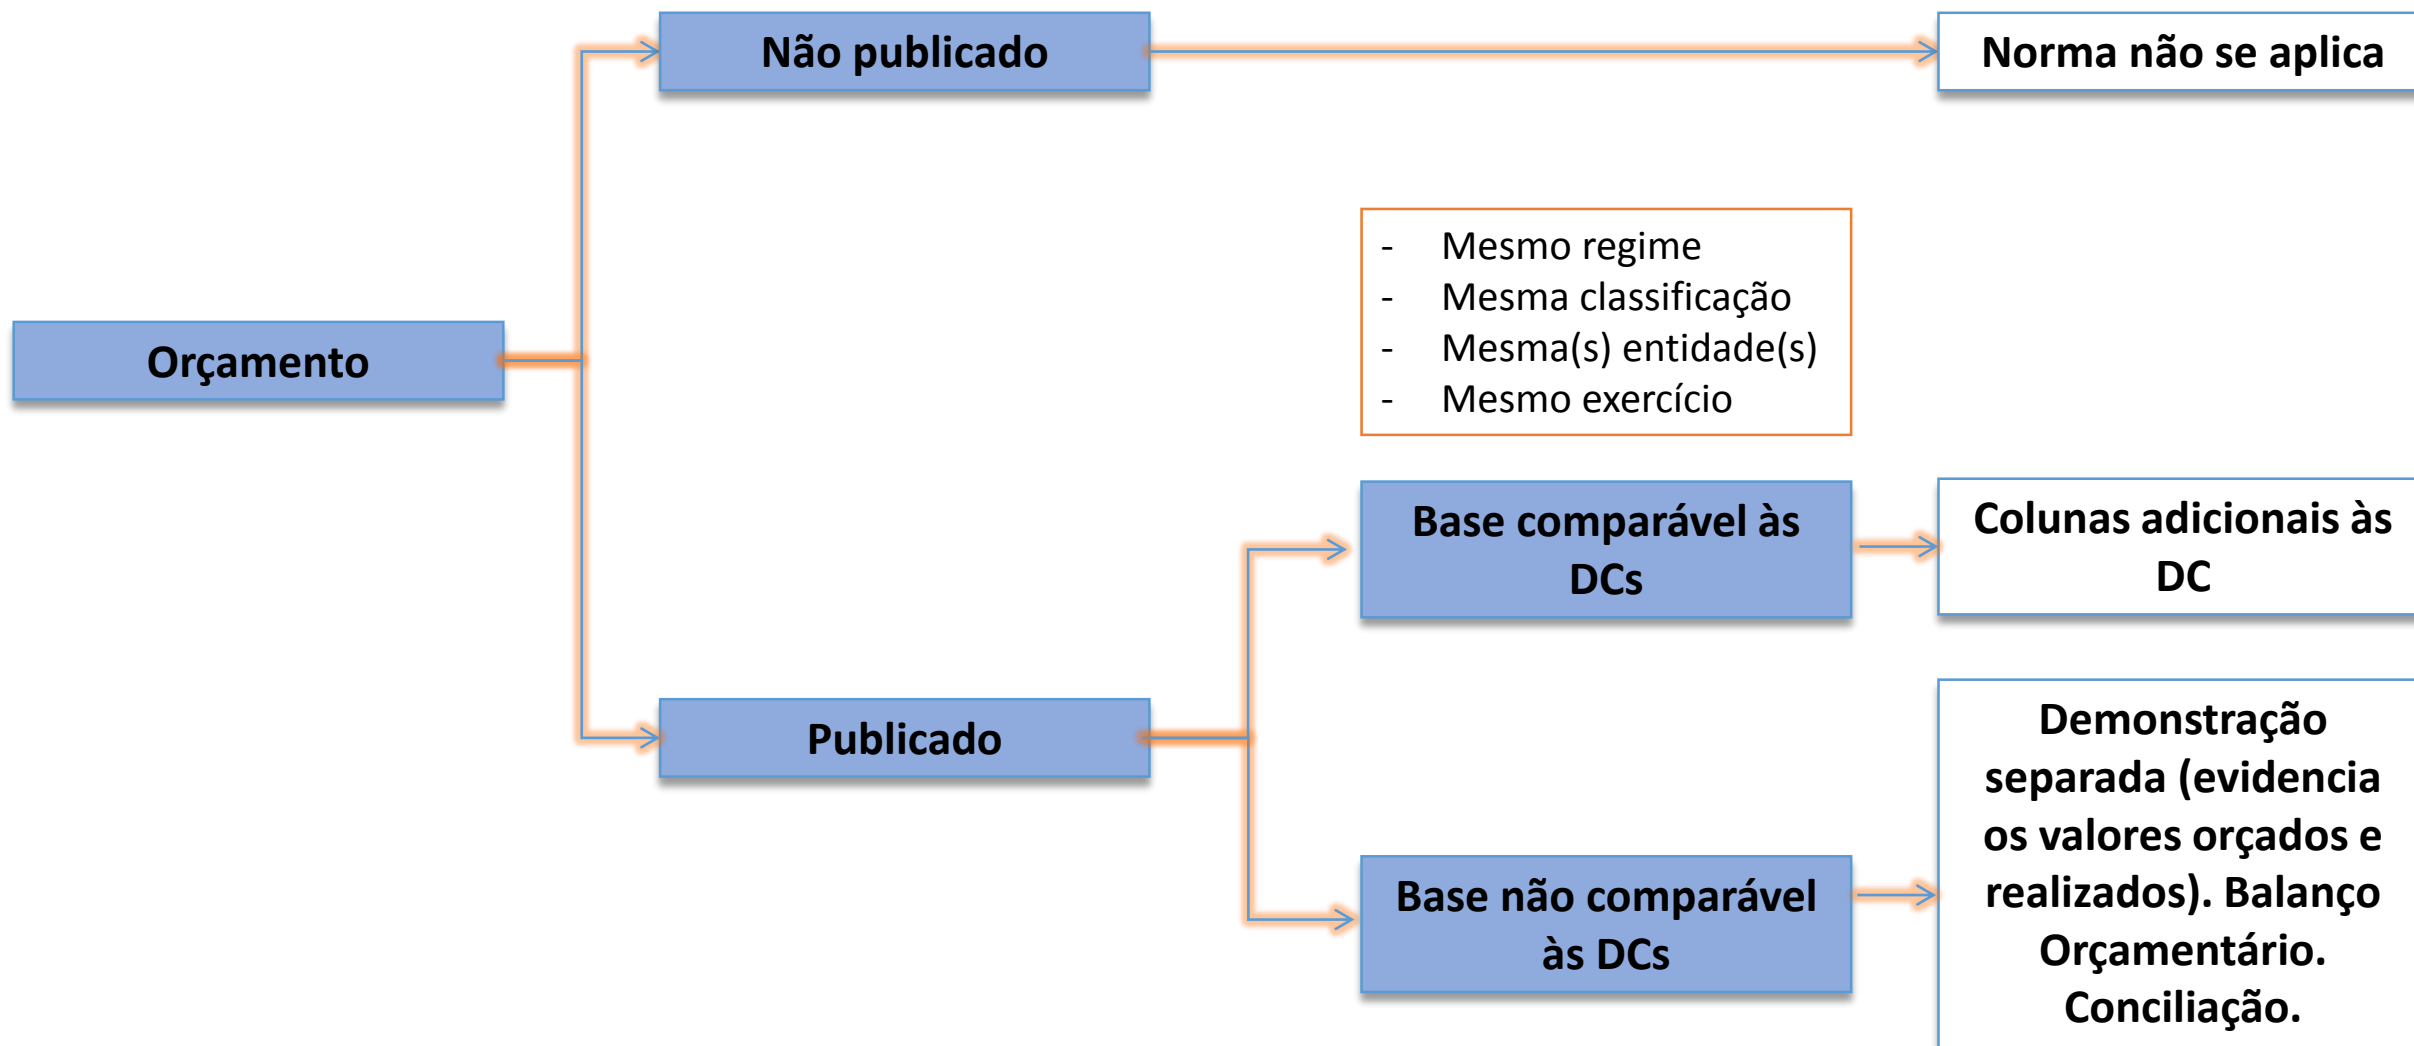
Orçamento

Não publicado

Norma não se aplica

Publicado

- Mesmo regime
- Mesma classificação
- Mesma(s) entidade(s)
- Mesmo exercício

Base comparável às DCs

Colunas adicionais às DC

Base não comparável às DCs

Demonstração separada (evidencia os valores orçados e realizados). Balanço Orçamentário. Conciliação.